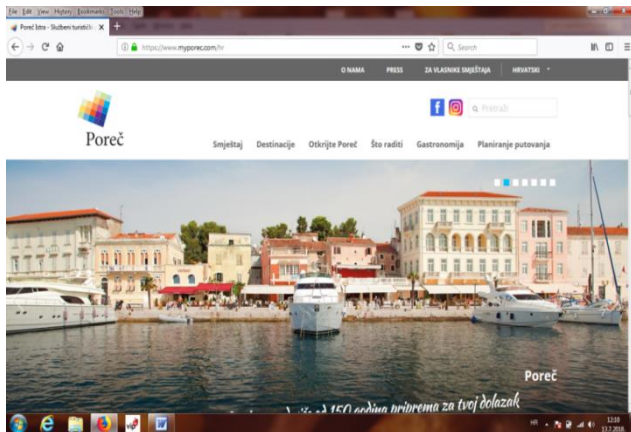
File Edit View History Bookmarks Tools Help

Poreč Istra - Službeni turistički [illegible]

https://www.myporec.com/hr

Search

O NAMA PRESS ZA VLASNIKE SMJEŠTAJA HRVATSKI

Poreč

Pretraži

Smještaj Destinacije Otkrijte Poreč Što raditi Gastronomija Planiranje putovanja

Poreč

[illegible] 150 godina priprema za tvoj dolazak

HR

12:10
13.7.2018